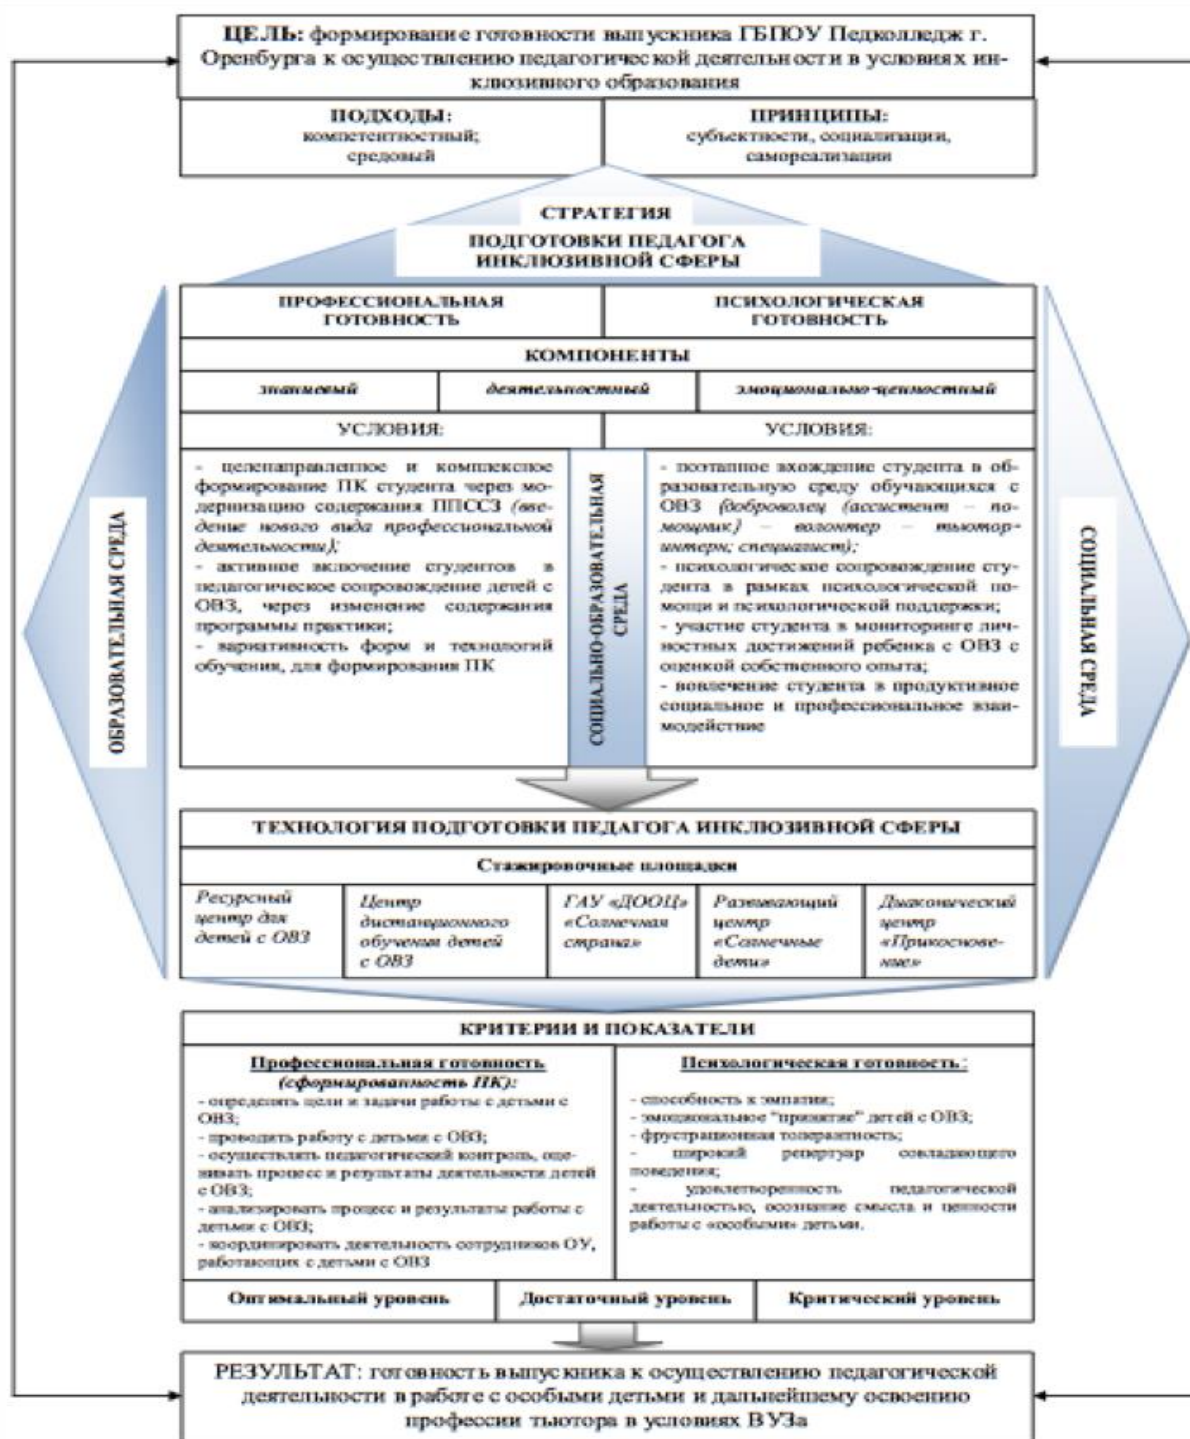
ЦЕЛЬ: формирование готовности выпускника ГБПОУ Педколледж г. Оренбурга к осуществлению педагогической деятельности в условиях инклюзивного образования

ПОДХОДЫ: компетентностный; средовый

ПРИНЦИПЫ: субъектности, социализации, самореализации

СТРАТЕГИЯ

ПОДГОТОВКИ ПЕДАГОГА ИНКЛЮЗИВНОЙ СФЕРЫ

ОБРАЗОВАТЕЛЬНАЯ СРЕДА

СОЦИАЛЬНАЯ СРЕДА

ПРОФЕССИОНАЛЬНАЯ ГОТОВНОСТЬ

ПСИХОЛОГИЧЕСКАЯ ГОТОВНОСТЬ

КОМПОНЕНТЫ

| знаниевый | деятельностный | эмоционально-ценностный |
|---|---|---|

УСЛОВИЯ:

УСЛОВИЯ:

- целенаправленное и комплексное формирование ПК студента через модернизацию содержания ППССЗ (введение нового вида профессиональной деятельности);
- активное включение студентов в педагогическое сопровождение детей с ОВЗ, через изменение содержания программы практики;
- вариативность форм и технологий обучения, для формирования ПК

СОЦИАЛЬНО-ОБРАЗОВАТЕЛЬНАЯ СРЕДА

- поэтапное вхождение студента в образовательную среду обучающихся с ОВЗ (доброволец (ассистент – помощник) – волонтер – тьютор-интерн; специалист);
- психологическое сопровождение студента в рамках психологической помощи и психологической поддержки;
- участие студента в мониторинге личностных достижений ребенка с ОВЗ с оценкой собственного опыта;
- вовлечение студента в продуктивное социальное и профессиональное взаимодействие

ТЕХНОЛОГИЯ ПОДГОТОВКИ ПЕДАГОГА ИНКЛЮЗИВНОЙ СФЕРЫ

Стажировочные площадки

| Ресурсный центр для детей с ОВЗ | Центр дистанционного обучения детей с ОВЗ | ГАУ «ДООЦ» «Солнечная страна» | Развивающий центр «Солнечные дети» | Диаконический центр «Прикосновение» |
|---|---|---|---|---|

КРИТЕРИИ И ПОКАЗАТЕЛИ

Профессиональная готовность (сформированность ПК):
- определять цели и задачи работы с детьми с ОВЗ;
- проводить работу с детьми с ОВЗ;
- осуществлять педагогический контроль, оценивать процесс и результаты деятельности детей с ОВЗ;
- анализировать процесс и результаты работы с детьми с ОВЗ;
- координировать деятельность сотрудников ОУ, работающих с детьми с ОВЗ

Психологическая готовность:
- способность к эмпатии;
- эмоциональное "принятие" детей с ОВЗ;
- фрустрационная толерантность;
- широкий репертуар совладающего поведения;
- удовлетворенность педагогической деятельностью, осознание смысла и ценности работы с «особыми» детьми.

| Оптимальный уровень | Достаточный уровень | Критический уровень |
|---|---|---|

РЕЗУЛЬТАТ: готовность выпускника к осуществлению педагогической деятельности в работе с особыми детьми и дальнейшему освоению профессии тьютора в условиях ВУЗа